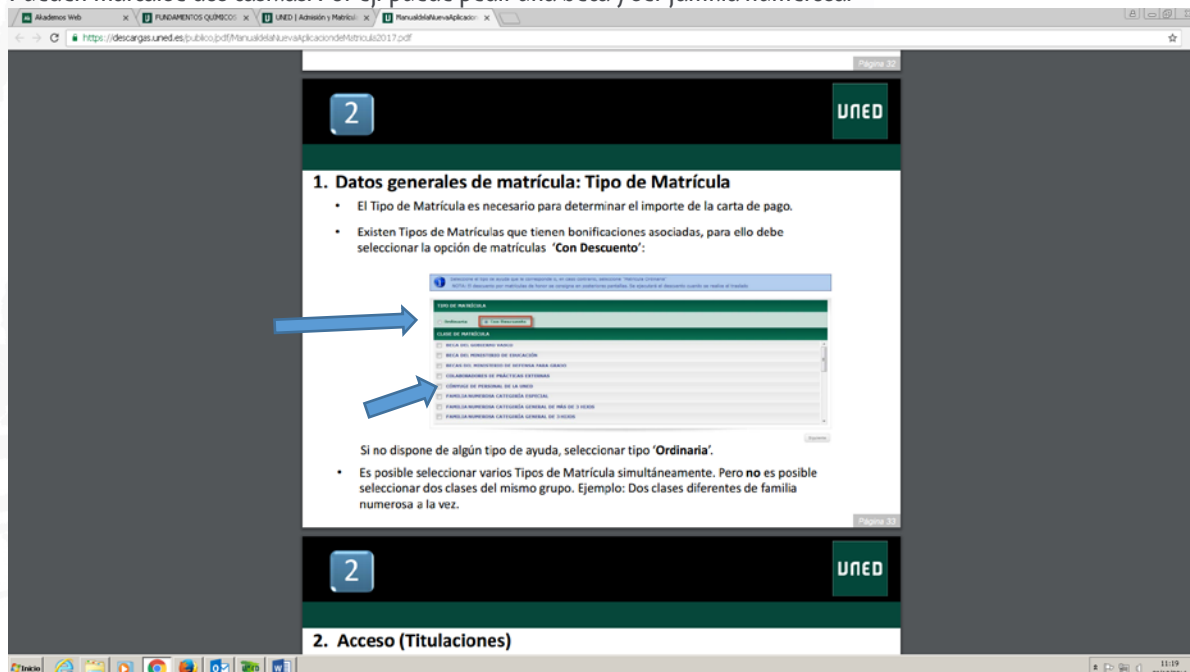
Pueden marcarse dos casillas. Por ej. puede pedir una beca y ser familia numerosa.

Akademos Web | FUNDAMENTOS QUÍMICOS | UNED | Admisión y Matrícula | ManualdelaNuevaAplicacion

https://descargas.uned.es/publico/pdf/ManualdelaNuevaAplicaciondeMatricula2017.pdf

Página 32

2

UNED

1. Datos generales de matrícula: Tipo de Matrícula

• El Tipo de Matrícula es necesario para determinar el importe de la carta de pago.

• Existen Tipos de Matrículas que tienen bonificaciones asociadas, para ello debe seleccionar la opción de matrículas 'Con Descuento':

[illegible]

TIPO DE MATRÍCULA

Ordinaria | Con Descuento

CLASE DE MATRÍCULA

BECA DEL GOBIERNO VASCO
BECA DEL MINISTERIO DE EDUCACIÓN
BECAS DEL MINISTERIO DE DEFENSA PARA GRADO
COLABORADORES DE PRÁCTICAS EXTERNAS
CÓNYUGE DE PERSONAL DE LA UNED
FAMILIA NUMEROSA CATEGORÍA ESPECIAL
FAMILIA NUMEROSA CATEGORÍA GENERAL DE MÁS DE 3 HIJOS
FAMILIA NUMEROSA CATEGORÍA GENERAL DE 3 HIJOS

Siguiente

Si no dispone de algún tipo de ayuda, seleccionar tipo 'Ordinaria'.

• Es posible seleccionar varios Tipos de Matrícula simultáneamente. Pero no es posible seleccionar dos clases del mismo grupo. Ejemplo: Dos clases diferentes de familia numerosa a la vez.

Página 33

2

UNED

2. Acceso (Titulaciones)

Inicio

11:19